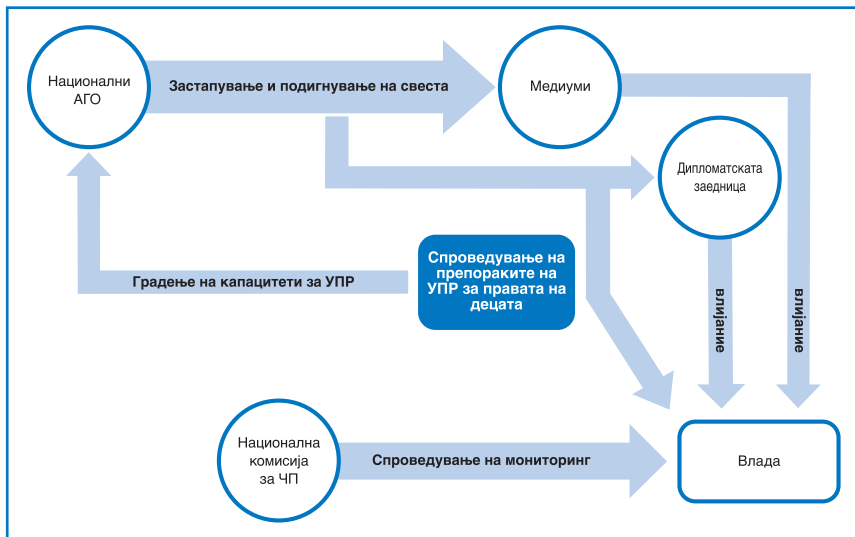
Национални АГО

Застапување и подигнување на свеста

Медиуми

Дипломатската заедница

Градење на капацитети за УПР

Спроведување на препораките на УПР за правата на децата

влијание

влијание

Национална комисија за ЧП

Спроведување на мониторинг

Влада